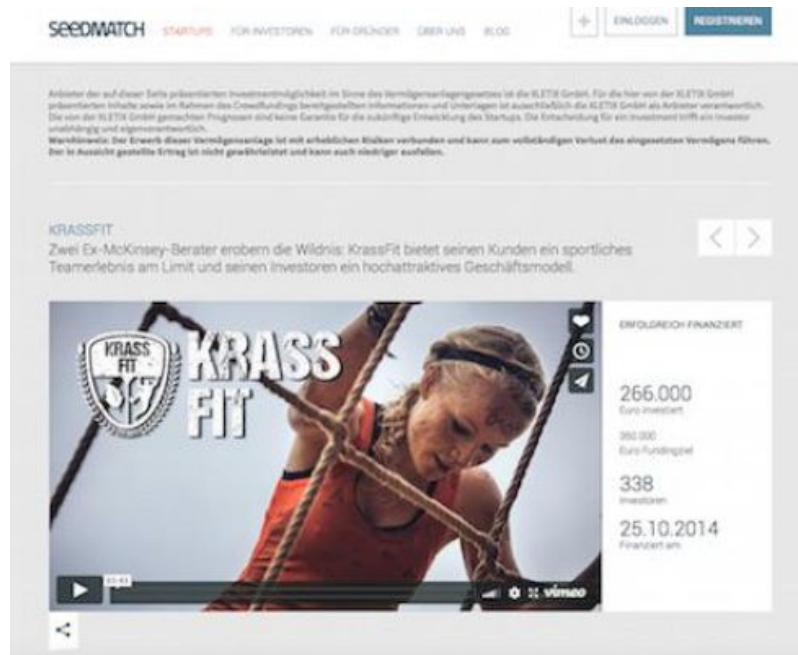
SEEDMATCH STARTUPS FÜR INVESTOREN FÜR GRÜNDER ÜBER UNS BLOG + EINLOGGEN REGISTRIEREN

Anbieter der auf dieser Seite präsentierten Investmentmöglichkeit im Sinne des Vermögensanlagengesetzes ist die KLETIX GmbH. Für die hier von der KLETIX GmbH präsentierten Inhalte sowie im Rahmen des Crowdfundings bereitgestellten Informationen und Unterlagen ist ausschließlich die KLETIX GmbH als Anbieter verantwortlich. Die von der KLETIX GmbH gemachten Prognosen sind keine Garantie für die zukünftige Entwicklung des Startups. Die Entscheidung für ein Investment trifft ein Investor unabhängig und eigenverantwortlich.
Warnhinweis: Der Erwerb dieser Vermögensanlage ist mit erheblichen Risiken verbunden und kann zum vollständigen Verlust des eingesetzten Vermögens führen. Der in Aussicht gestellte Ertrag ist nicht gewährleistet und kann auch niedriger ausfallen.

KRASSFIT
Zwei Ex-McKinsey-Berater erobern die Wildnis: KrassFit bietet seinen Kunden ein sportliches Teamerlebnis am Limit und seinen Investoren ein hochattraktives Geschäftsmodell.

KRASS FIT KRASS FIT

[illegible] vimeo

ERFOLGREICH FINANZIERT

266.000
Euro investiert

350.000
Euro Fundingziel

338
Investoren

25.10.2014
Finanziert am